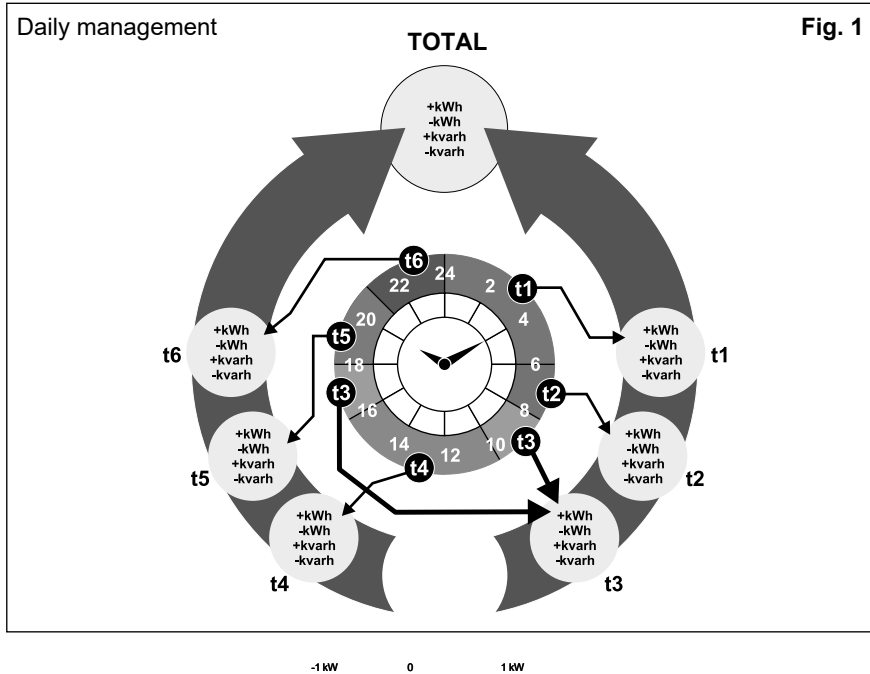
Daily management

Fig. 1

TOTAL

+kWh
-kWh
+kvarh
-kvarh

t6

24
2
t1
4
22
20
t5
18
6
t2
8
16
t3
14
12
10
t3
t4

+kWh
-kWh
+kvarh
-kvarh
t6

+kWh
-kWh
+kvarh
-kvarh
t1

+kWh
-kWh
+kvarh
-kvarh
t5

+kWh
-kWh
+kvarh
-kvarh
t2

+kWh
-kWh
+kvarh
-kvarh
t4

+kWh
-kWh
+kvarh
-kvarh
t3

-1 kW
0
1 kW